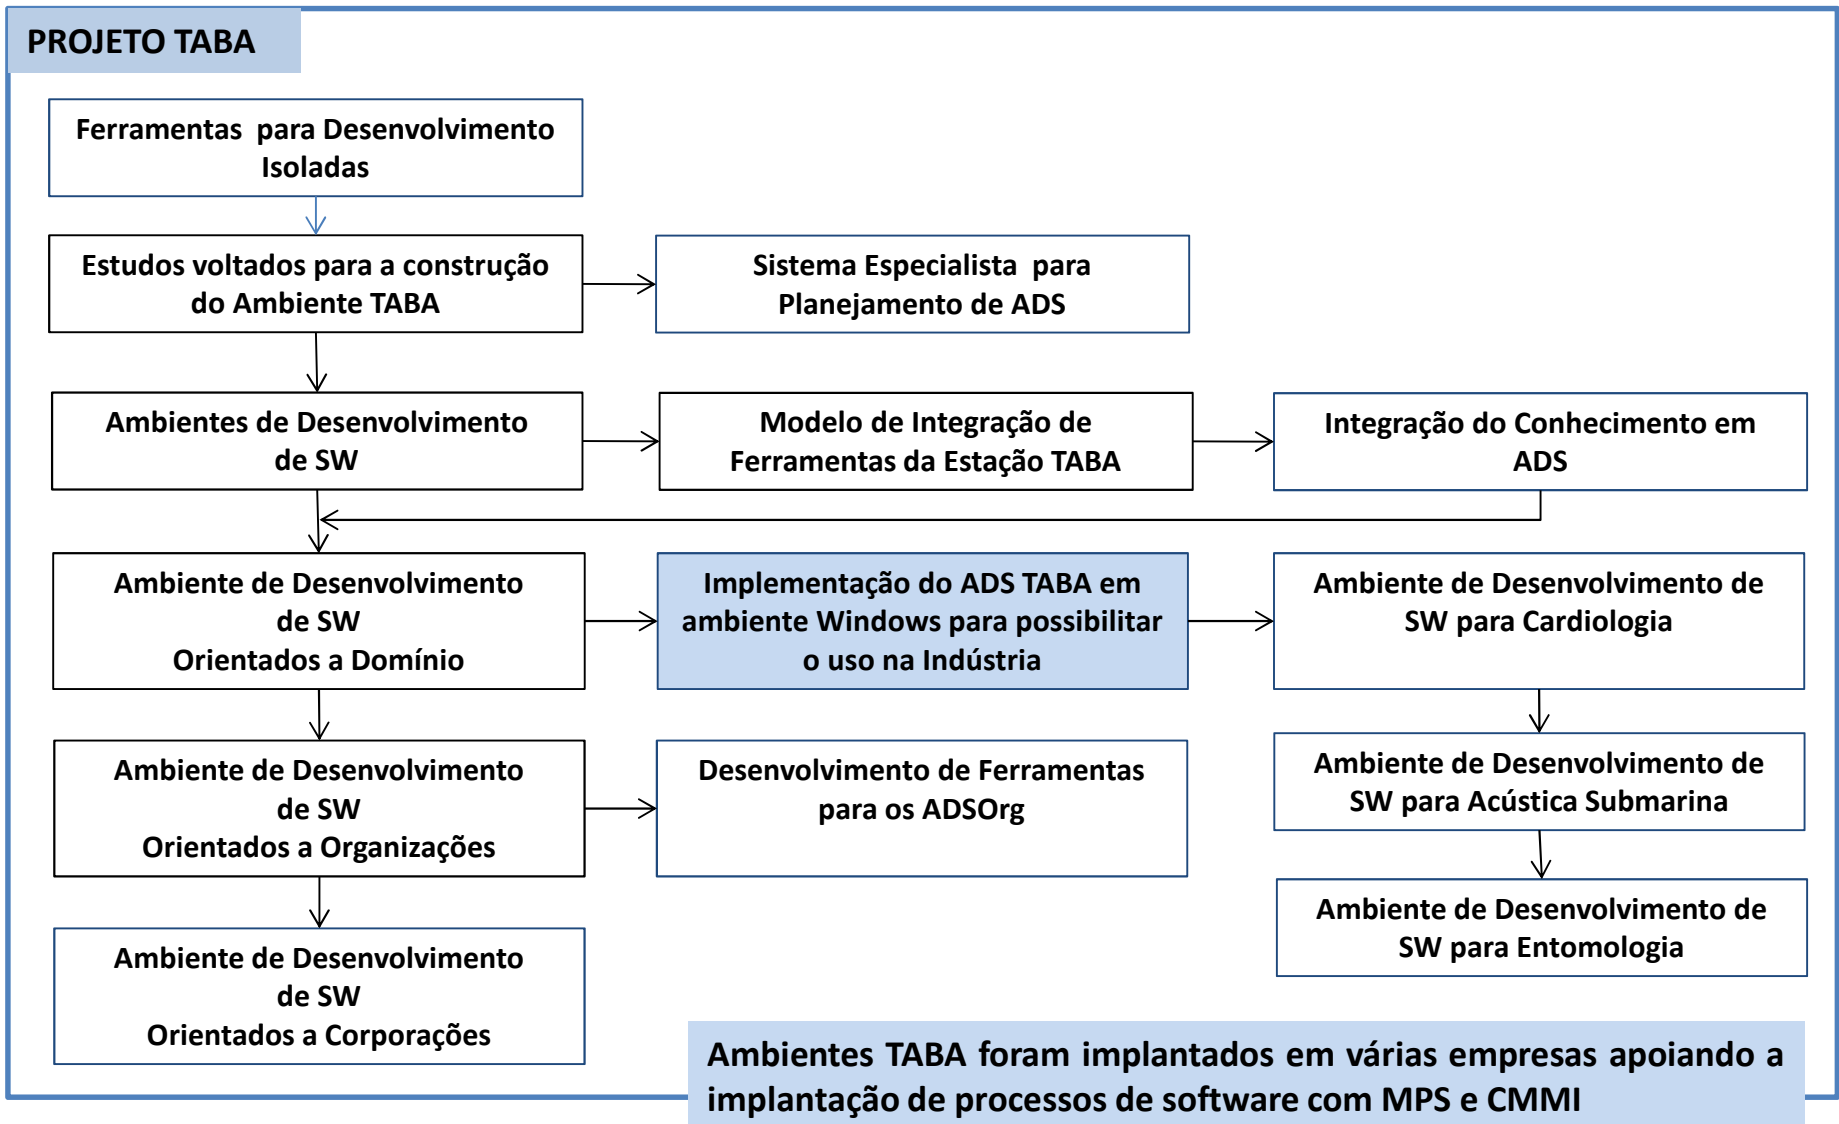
PROJETO TABA

Ferramentas para Desenvolvimento Isoladas

Estudos voltados para a construção do Ambiente TABA

Sistema Especialista para Planejamento de ADS

Ambientes de Desenvolvimento de SW

Modelo de Integração de Ferramentas da Estação TABA

Integração do Conhecimento em ADS

Ambiente de Desenvolvimento de SW Orientados a Domínio

Implementação do ADS TABA em ambiente Windows para possibilitar o uso na Indústria

Ambiente de Desenvolvimento de SW para Cardiologia

Ambiente de Desenvolvimento de SW Orientados a Organizações

Desenvolvimento de Ferramentas para os ADSOrg

Ambiente de Desenvolvimento de SW para Acústica Submarina

Ambiente de Desenvolvimento de SW para Entomologia

Ambiente de Desenvolvimento de SW Orientados a Corporações

Ambientes TABA foram implantados em várias empresas apoiando a implantação de processos de software com MPS e CMMI